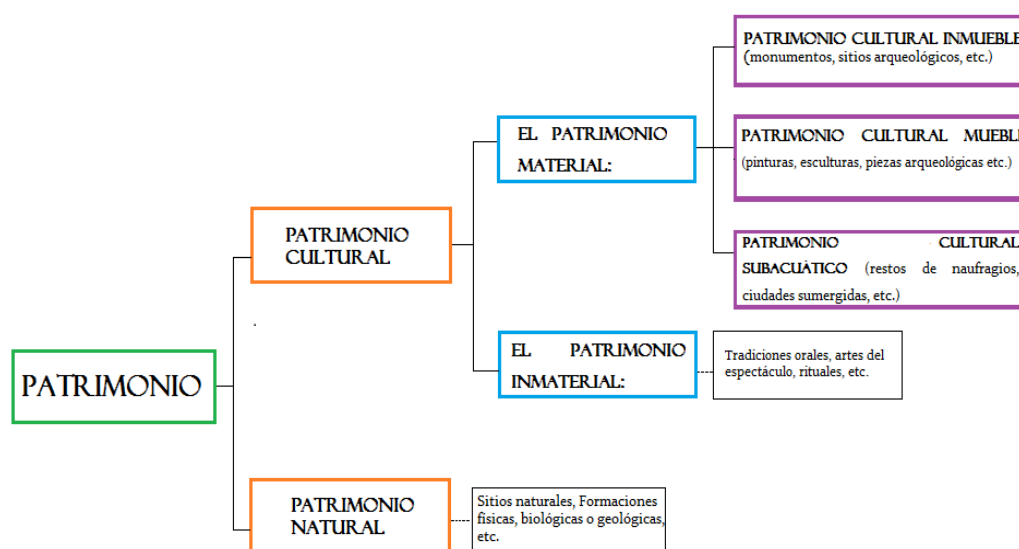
PATRIMONIO

PATRIMONIO CULTURAL

EL PATRIMONIO MATERIAL:

PATRIMONIO CULTURAL INMUEBLE
(monumentos, sitios arqueológicos, etc.)

PATRIMONIO CULTURAL MUEBLE
(pinturas, esculturas, piezas arqueológicas etc.)

PATRIMONIO CULTURAL SUBACUÁTICO (restos de naufragios, ciudades sumergidas, etc.)

EL PATRIMONIO INMATERIAL:

Tradiciones orales, artes del espectáculo, rituales, etc.

PATRIMONIO NATURAL

Sitios naturales, Formaciones físicas, biológicas o geológicas, etc.